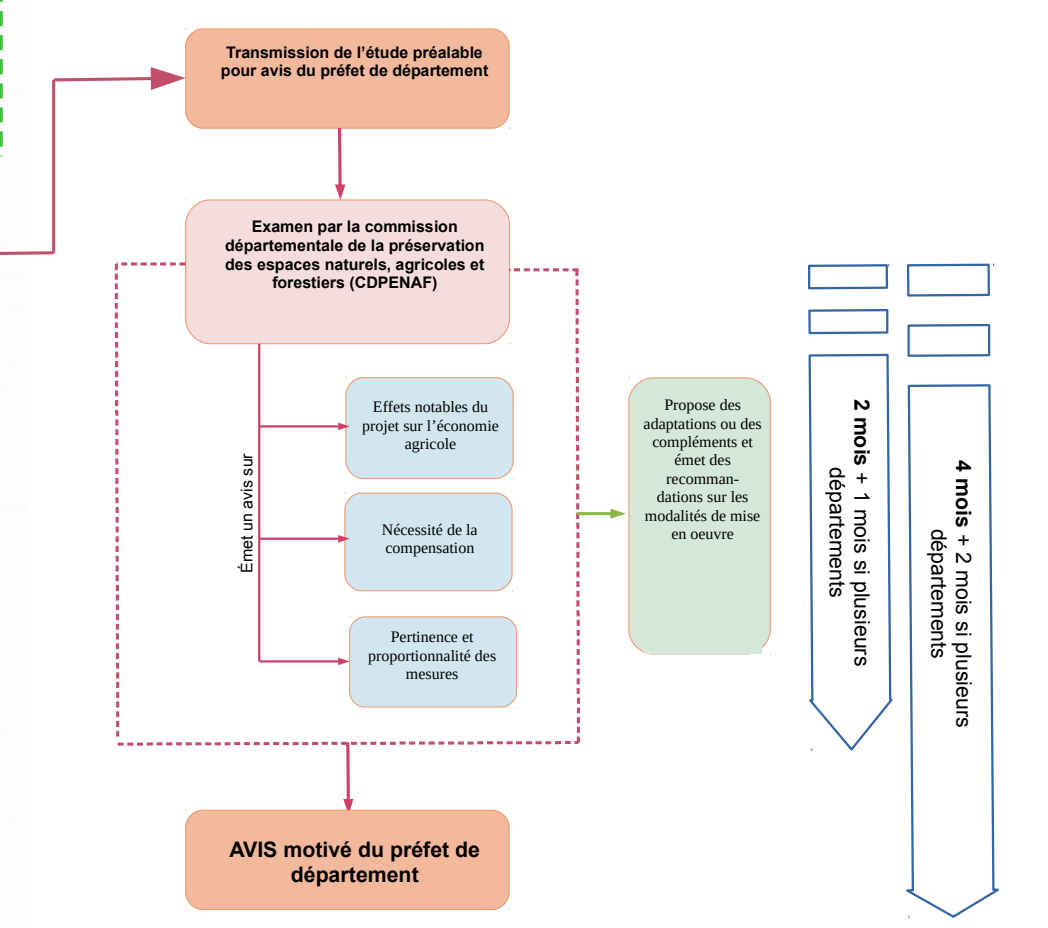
Transmission de l'étude préalable pour avis du préfet de département

Examen par la commission départementale de la préservation des espaces naturels, agricoles et forestiers (CDPENAF)

Émet un avis sur

Effets notables du projet sur l'économie agricole

Nécessité de la compensation

Pertinence et proportionnalité des mesures

Propose des adaptations ou des compléments et émet des recommandations sur les modalités de mise en oeuvre

2 mois + 1 mois si plusieurs départements

4 mois + 2 mois si plusieurs départements

AVIS motivé du préfet de département